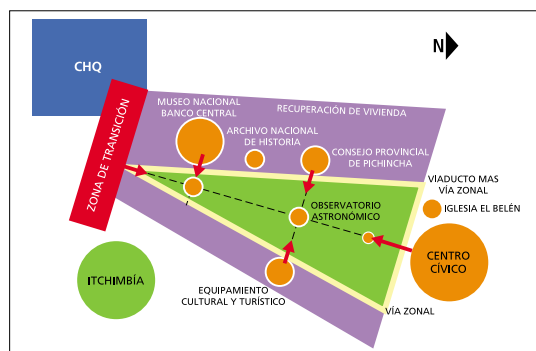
CHQ

N

ZONA DE TRANSICIÓN

MUSEO NACIONAL BANCO CENTRAL

RECUPERACIÓN DE VIVIENDA

ARCHIVO NACIONAL DE HISTORIA

CONSEJO PROVINCIAL DE PICHINCHA

VIADUCTO MAS VÍA ZONAL

OBSERVATORIO ASTRONÓMICO

IGLESIA EL BELÉN

ITCHIMBÍA

CENTRO CÍVICO

EQUIPAMIENTO CULTURAL Y TURÍSTICO

VÍA ZONAL